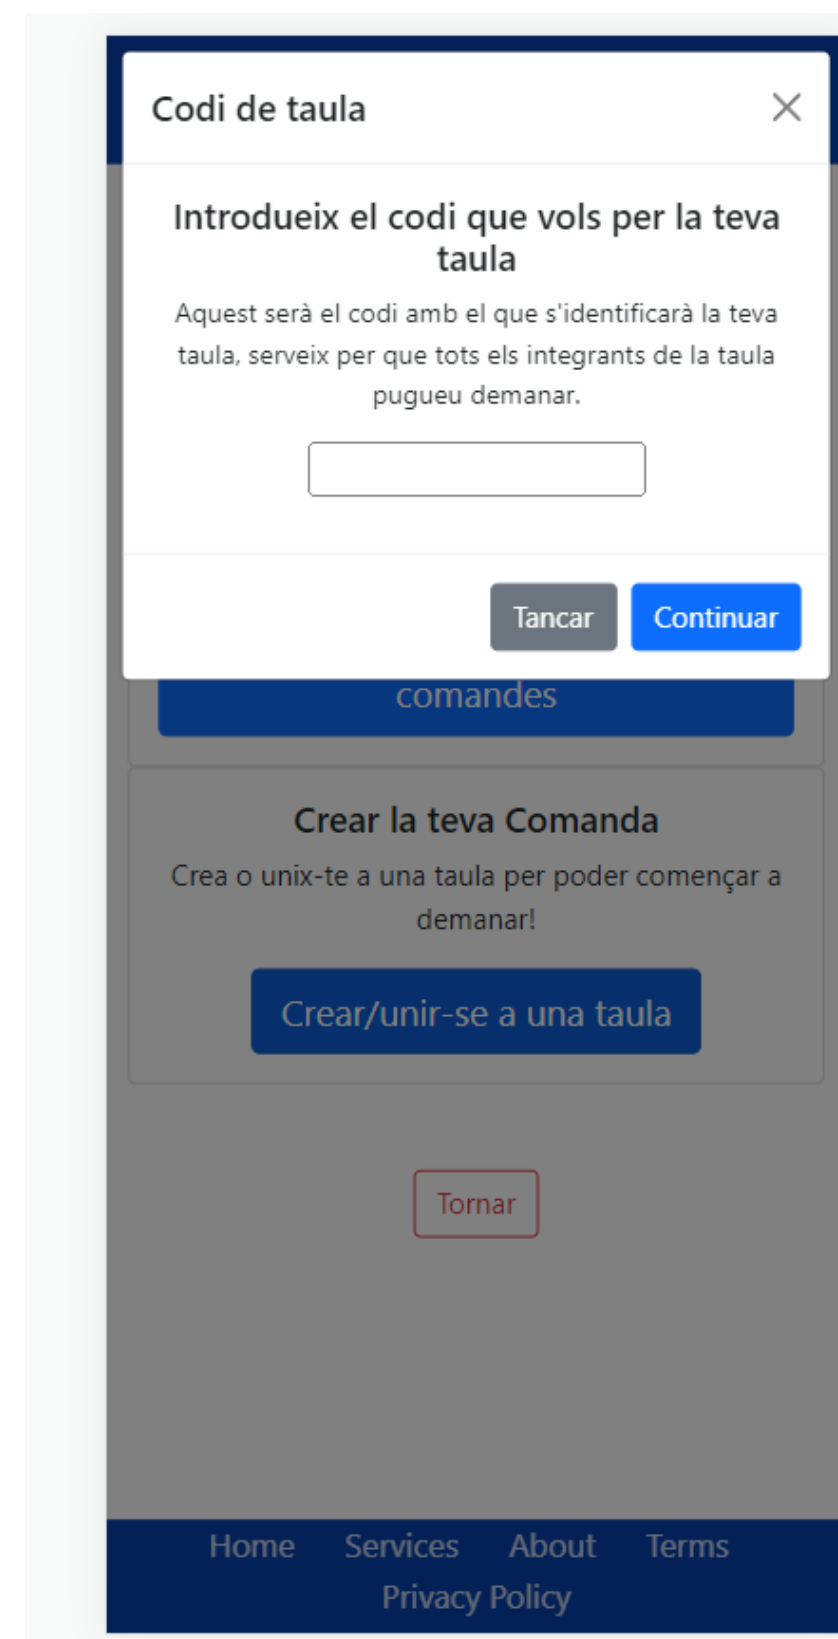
Codi de taula

×

Introdueix el codi que vols per la teva taula

Aquest serà el codi amb el que s'identificarà la teva taula, serveix per que tots els integrants de la taula pugueu demanar.

Tancar

Continuar

comandes

Crear la teva Comanda

Crea o unix-te a una taula per poder començar a demanar!

Crear/unir-se a una taula

Tornar

Home Services About Terms Privacy Policy